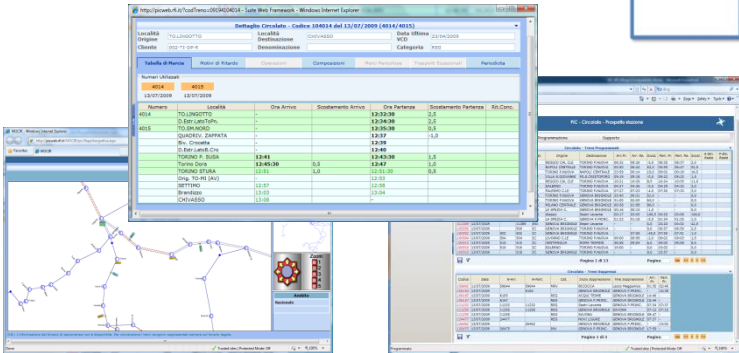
http://picweb.rfi.it/?codTreno=09194104014 - Suite Web Framework - Windows Internet Explorer

Dettaglio Circolato - Codice 104014 del 13/07/2009 (4014/4015)

Località Origine: TO.LINGOTTO
Località Destinazione: CHIVASSO
Data Ultima VCO: 13/04/2009
Cliente: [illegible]
Denominazione
Categoria: R00

Tabella di Marcia | Motivi di Ritardo | Operazioni | Composizioni | Periodicità

Numeri Utilizzati
4014 | 4015
13/07/2009 | 13/07/2009

| Numero | Località | Ore Arrivo | Scostamento Arrivo | Ore Partenza | Scostamento Partenza | Alt.Conc. |
|---|---|---|---|---|---|---|
| 4014 | TO.LINGOTTO | - | | 12:32:30 | 2,5 | |
| | D.Estr.LatoToPn. | - | | 12:34:30 | 2,5 | |
| 4015 | TO.SM.NORD | - | | 12:35:30 | 0,5 | |
| | QUADRIV. ZAPPATA | - | | 12:37 | -1,0 | |
| | Biv. Crocetta | - | | 12:39 | | |
| | D.Estr.LatoB.Cni | - | | 12:40 | | |
| | TORINO P. SUSA | 12:41 | | 12:43:30 | 1,5 | |
| | Torino Dora | 12:45:30 | 0,5 | 12:47 | 1,0 | |
| | TORINO STURA | 12:51 | 1,0 | 12:51:30 | 0,5 | |
| | Diag. TO-MI (AV) | - | | 12:53 | | |
| | SETTIMO | 12:57 | | 12:58 | | |
| | Brandizzo | 13:03 | | 13:04 | | |
| | CHIVASSO | 13:09 | | - | | |

PIC - Circolato - Prospetto stazione